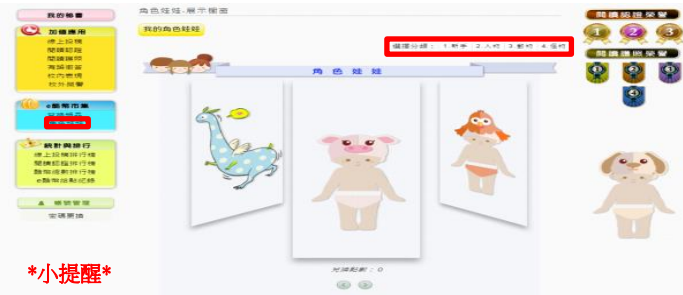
我的帳書

加值應用
線上投稿
閱讀認證
閱讀護照
獎品兌換
校內表現
校外競賽

e點幣市集
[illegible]
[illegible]

統計與排行
線上投稿排行榜
閱讀認證排行榜
e點幣排行榜
e點幣活動記錄

帳號管理
密碼更換

*小提醒*

角色娃娃-展示櫥窗

我的角色娃娃

選擇分類： 1 新手 2 入門 3 飽和 4 進階

角 色 娃 娃

兌換點數：0

閱讀認證榮譽

閱讀護照榮譽